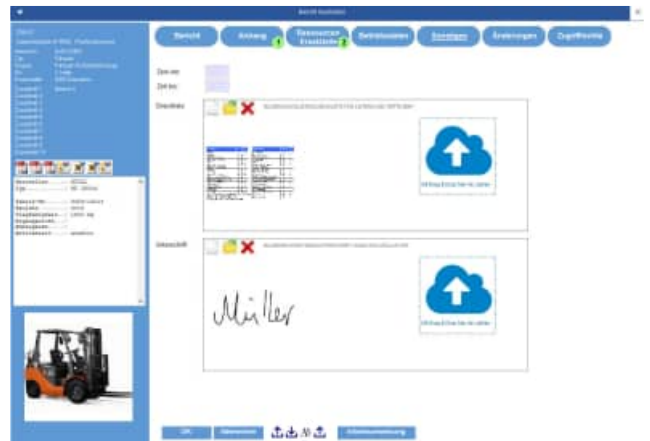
Bericht bearbeiten

Bericht
Anhang
Ressourcen Ersatzteile
Betriebsdaten
Sonstiges
Änderungen
Zugriffsrechte

1
2

Zeit von:
Zeit bis:
Druckbild
Unterschrift

Müller

Datei hierher ziehen
Datei hierher ziehen

OK
Abbrechen